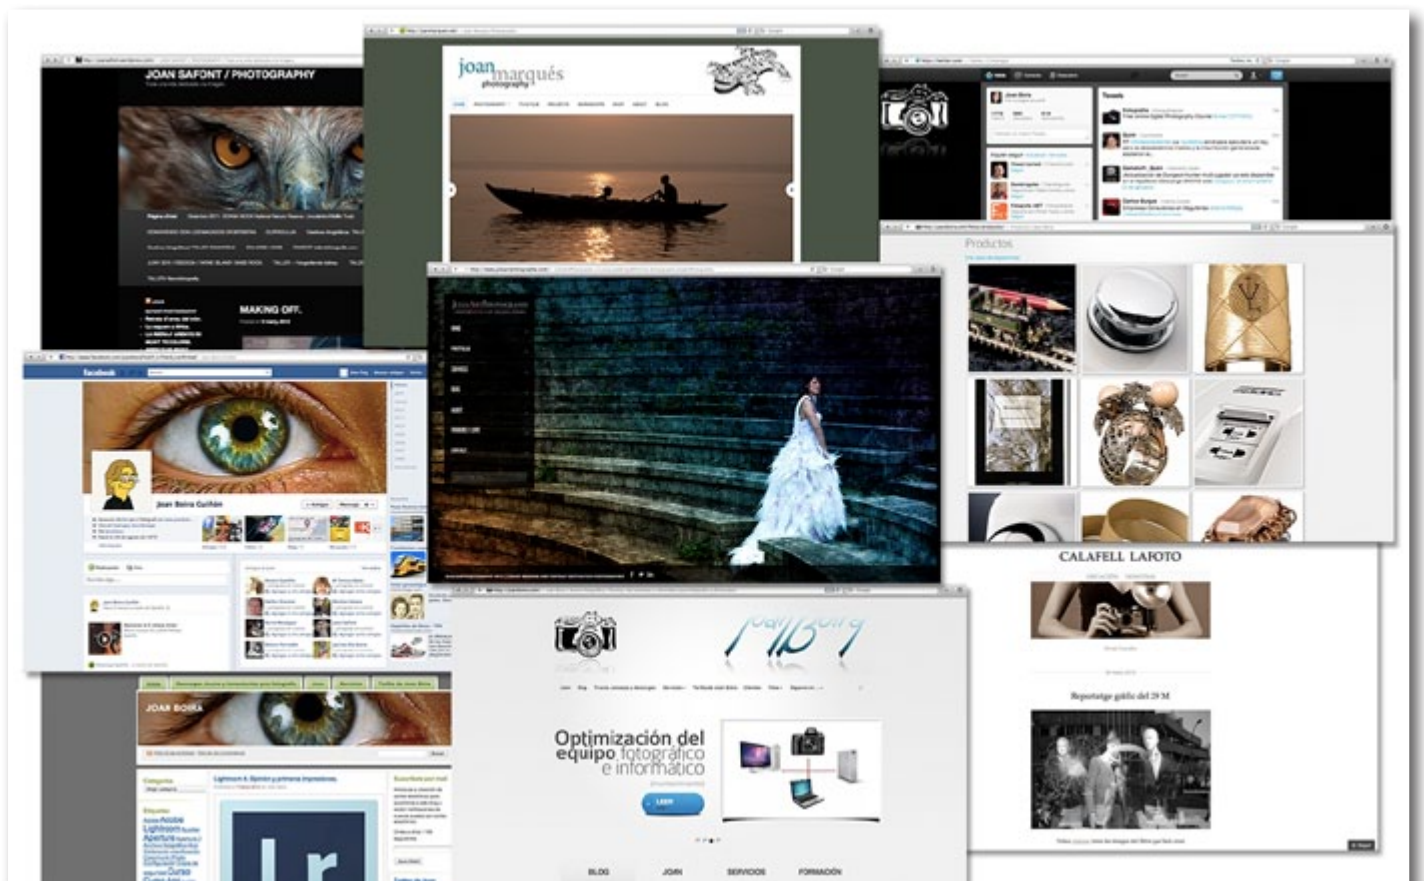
JOAN SAFONT / PHOTOGRAPHY

MAKING OFF.

joan marqués photography

Tweets

Productos

facebook

Joan Boira Guiñón

CALAFELL LAFOTO

Reportatge gràfic del 29 M

JOAN BOIRA

Lightroom 4. Opinión y primeras impresiones.

Joan Boira

Optimización del equipo fotográfico e informático

LEER

BLOG

JOAN

SERVICIOS

FORMACIÓN